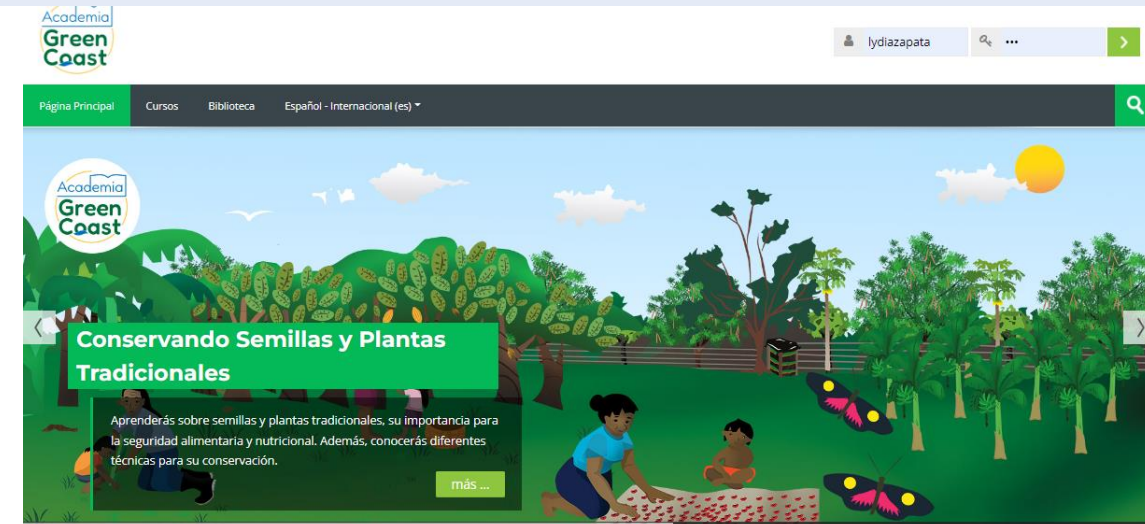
Academia Green Coast

lydiazapata

•••

Página Principal Cursos Biblioteca Español - Internacional (es)

Academia Green Coast

Conservando Semillas y Plantas Tradicionales

Aprenderás sobre semillas y plantas tradicionales, su importancia para la seguridad alimentaria y nutricional. Además, conocerás diferentes técnicas para su conservación.

más ...